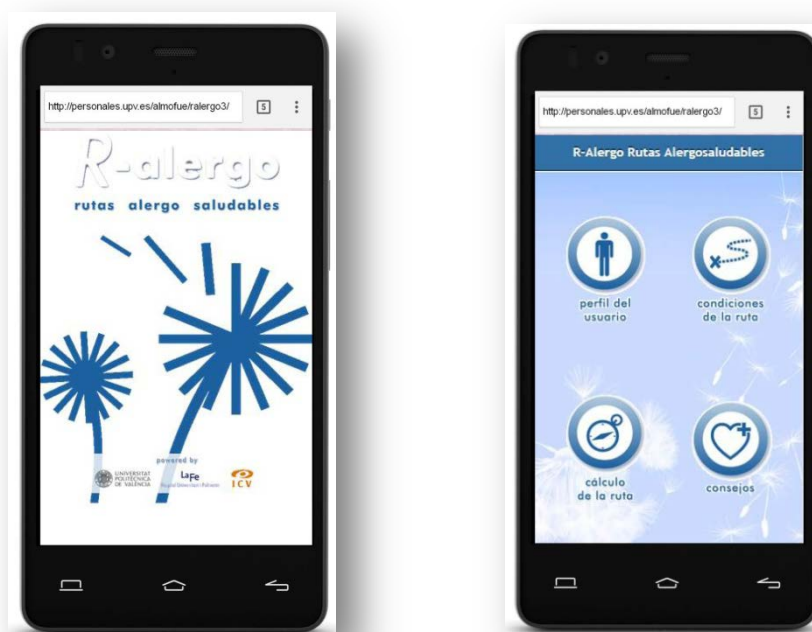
http://personales.upv.es/almofue/ralergo3/

5

R-alergo

rutas alergo saludables

powered by

UNIVERSITAT POLITÈCNICA DE VALÈNCIA

LaFe

ICV

http://personales.upv.es/almofue/ralergo3/

5

R-Alergo Rutas Alergosaludables

perfil del usuario

condiciones de la ruta

cálculo de la ruta

consejos